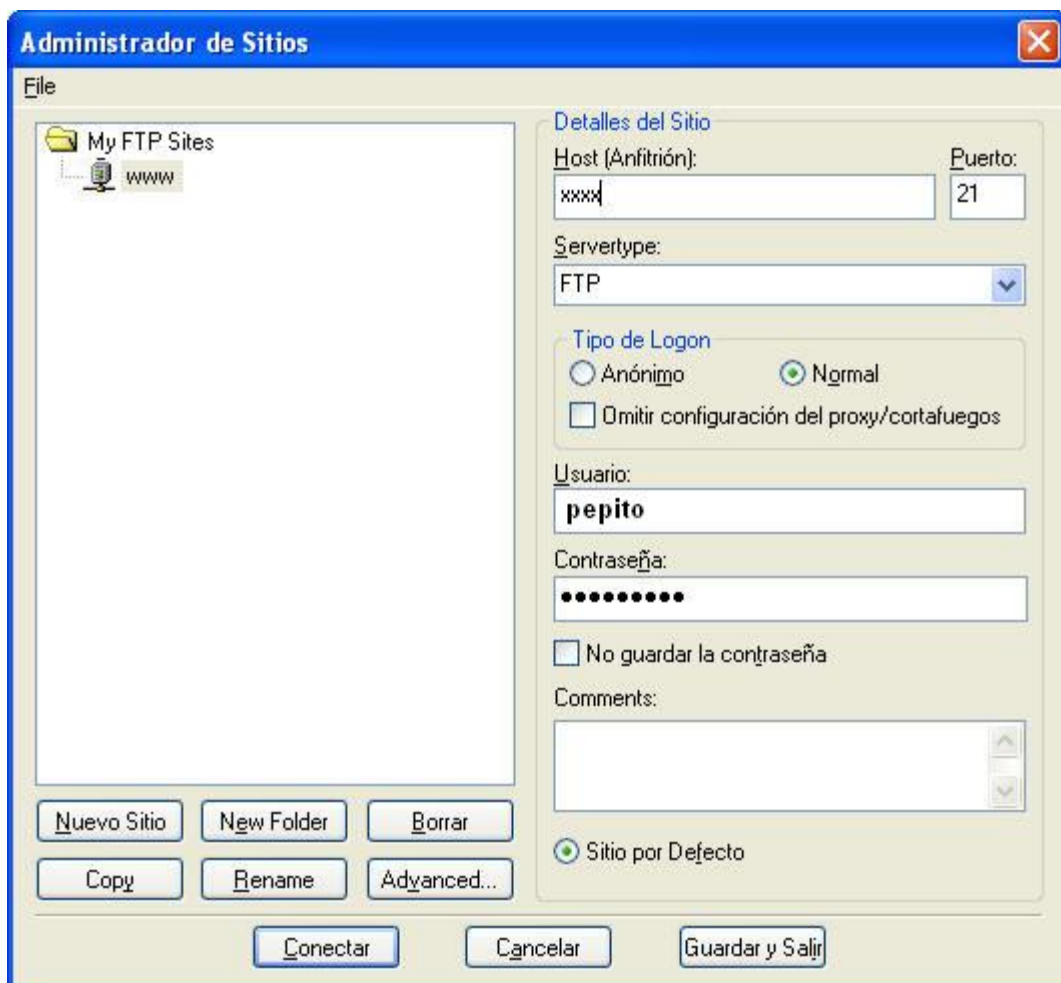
Administrador de Sitios

File

My FTP Sites
www

Detalles del Sitio
Host (Anfitrión):
xxxx
Puerto:
21
Servertype:
FTP
Tipo de Logon
Anónimo
Normal
Omitir configuración del proxy/cortafuegos
Usuario:
pepito
Contraseña:
•••••••••
No guardar la contraseña
Comments:

Sitio por Defecto

Nuevo Sitio
New Folder
Borrar
Copy
Rename
Advanced...

Conectar
Cancelar
Guardar y Salir